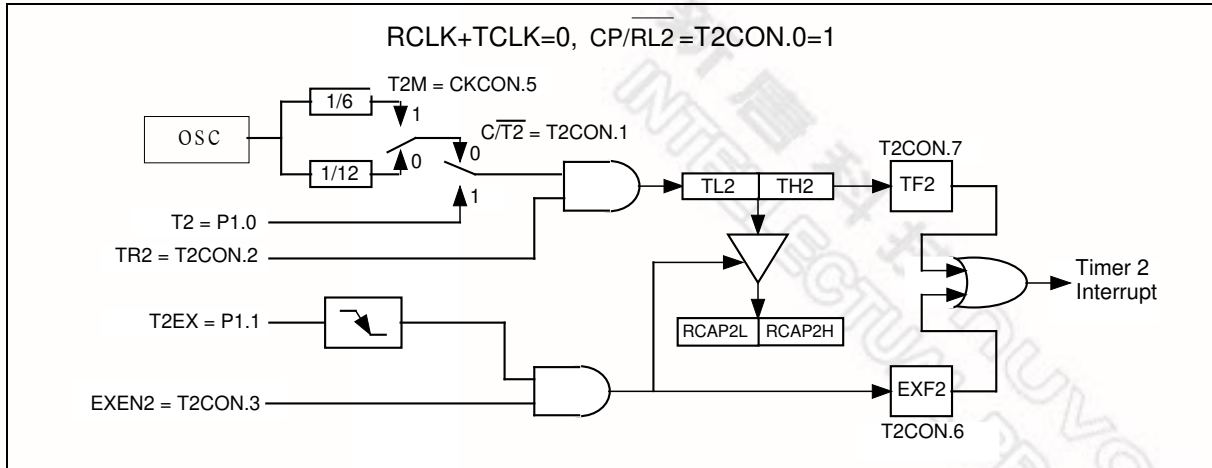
RCLK+TCLK=0, $CP/\overline{RL2}$=T2CON.0=1

T2M = CKCON.5

1/6

1

OSC

$C/\overline{T2}$ = T2CON.1

0

0

1/12

T2CON.7

TL2

TH2

TF2

T2 = P1.0

1

TR2 = T2CON.2

Timer 2
Interrupt

T2EX = P1.1

RCAP2L

RCAP2H

EXEN2 = T2CON.3

EXF2

T2CON.6